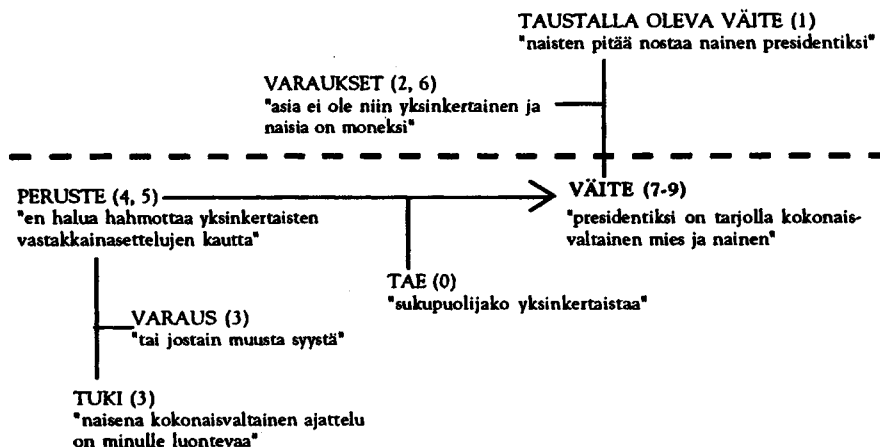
TAUSTALLA OLEVA VÄITE (1)
"naisten pitää nostaa nainen presidentiksi"

VARAUKSET (2, 6)
"asia ei ole niin yksinkertainen ja naisia on moneksi"

PERUSTE (4, 5)
"en halua hahmottaa yksinkertaisten vastakkainasettelujen kautta"

VÄITE (7-9)
"presidentiksi on tarjolla kokonaisvaltainen mies ja nainen"

TAE (0)
"sukupuolijako yksinkertaistaa"

VARAUS (3)
"tai jostain muusta syystä"

TUKI (3)
"naisena kokonaisvaltainen ajattelu on minulle luontevaa"